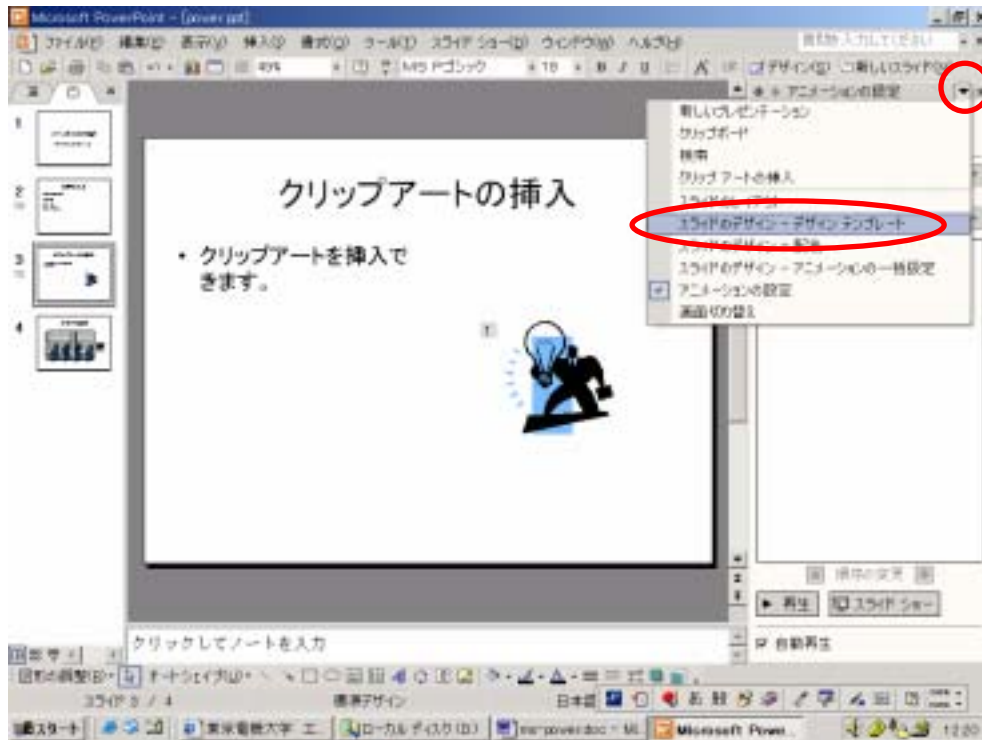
Microsoft PowerPoint - [power.ppt]

ファイル(F) 編集(E) 表示(V) 挿入(I) 書式(O) ツール(T) スライド ショー(D) ウィンドウ(W) ヘルプ(H)

質問を入力してください

40% MS Pゴシック 18 B I U A デザイン(S) 新しいスライド(N)

アニメーションの設定

新しいプレゼンテーション
クリップボード
検索
クリップ アートの挿入
スライドのレイアウト
スライドのデザイン - デザイン テンプレート
スライドのデザイン - 配色
スライドのデザイン - アニメーションの一括設定
アニメーションの設定
画面切り替え

1
2
3
4

クリップアートの挿入

• クリップアートを挿入できます。

順序の変更
再生
スライド ショー
自動再生

クリックしてノートを入力

図形の調整(R) オートシェイプ(U)

スライド 3 / 4
標準デザイン
日本語

スタート
東京電機大学 工...
ローカル ディスク (D:)
ms-power.doc - Mi...
Microsoft Powe...
12:20